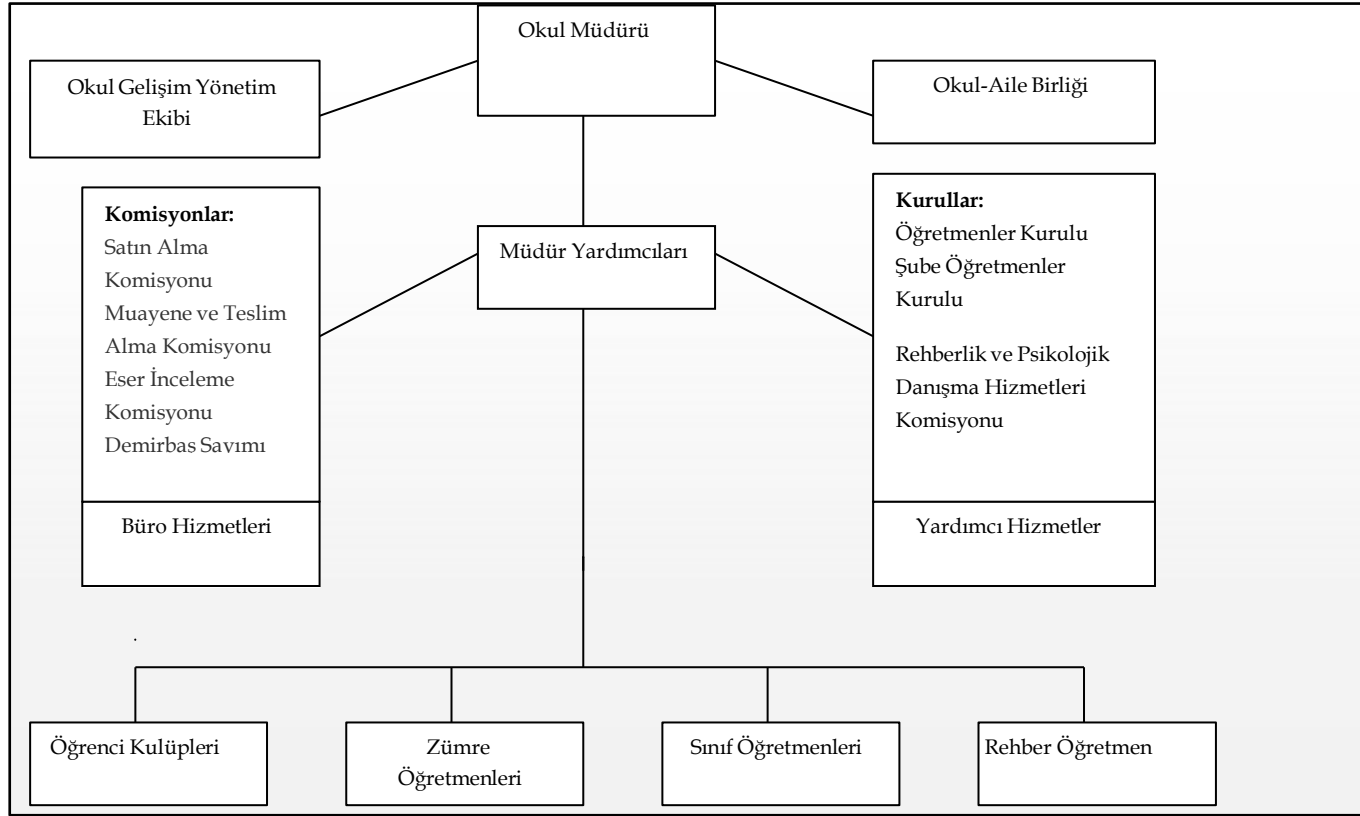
Okul Müdürü

Okul Gelişim Yönetim Ekibi

Okul-Aile Birliği

**Komisyonlar:**
Satın Alma Komisyonu
Muayene ve Teslim Alma Komisyonu
Eser İnceleme Komisyonu
Demirbas Sayımı

Büro Hizmetleri

Müdür Yardımcıları

**Kurullar:**
Öğretmenler Kurulu
Şube Öğretmenler Kurulu

Rehberlik ve Psikolojik Danışma Hizmetleri Komisyonu

Yardımcı Hizmetler

Öğrenci Kulüpleri

Zümre Öğretmenleri

Sınıf Öğretmenleri

Rehber Öğretmen